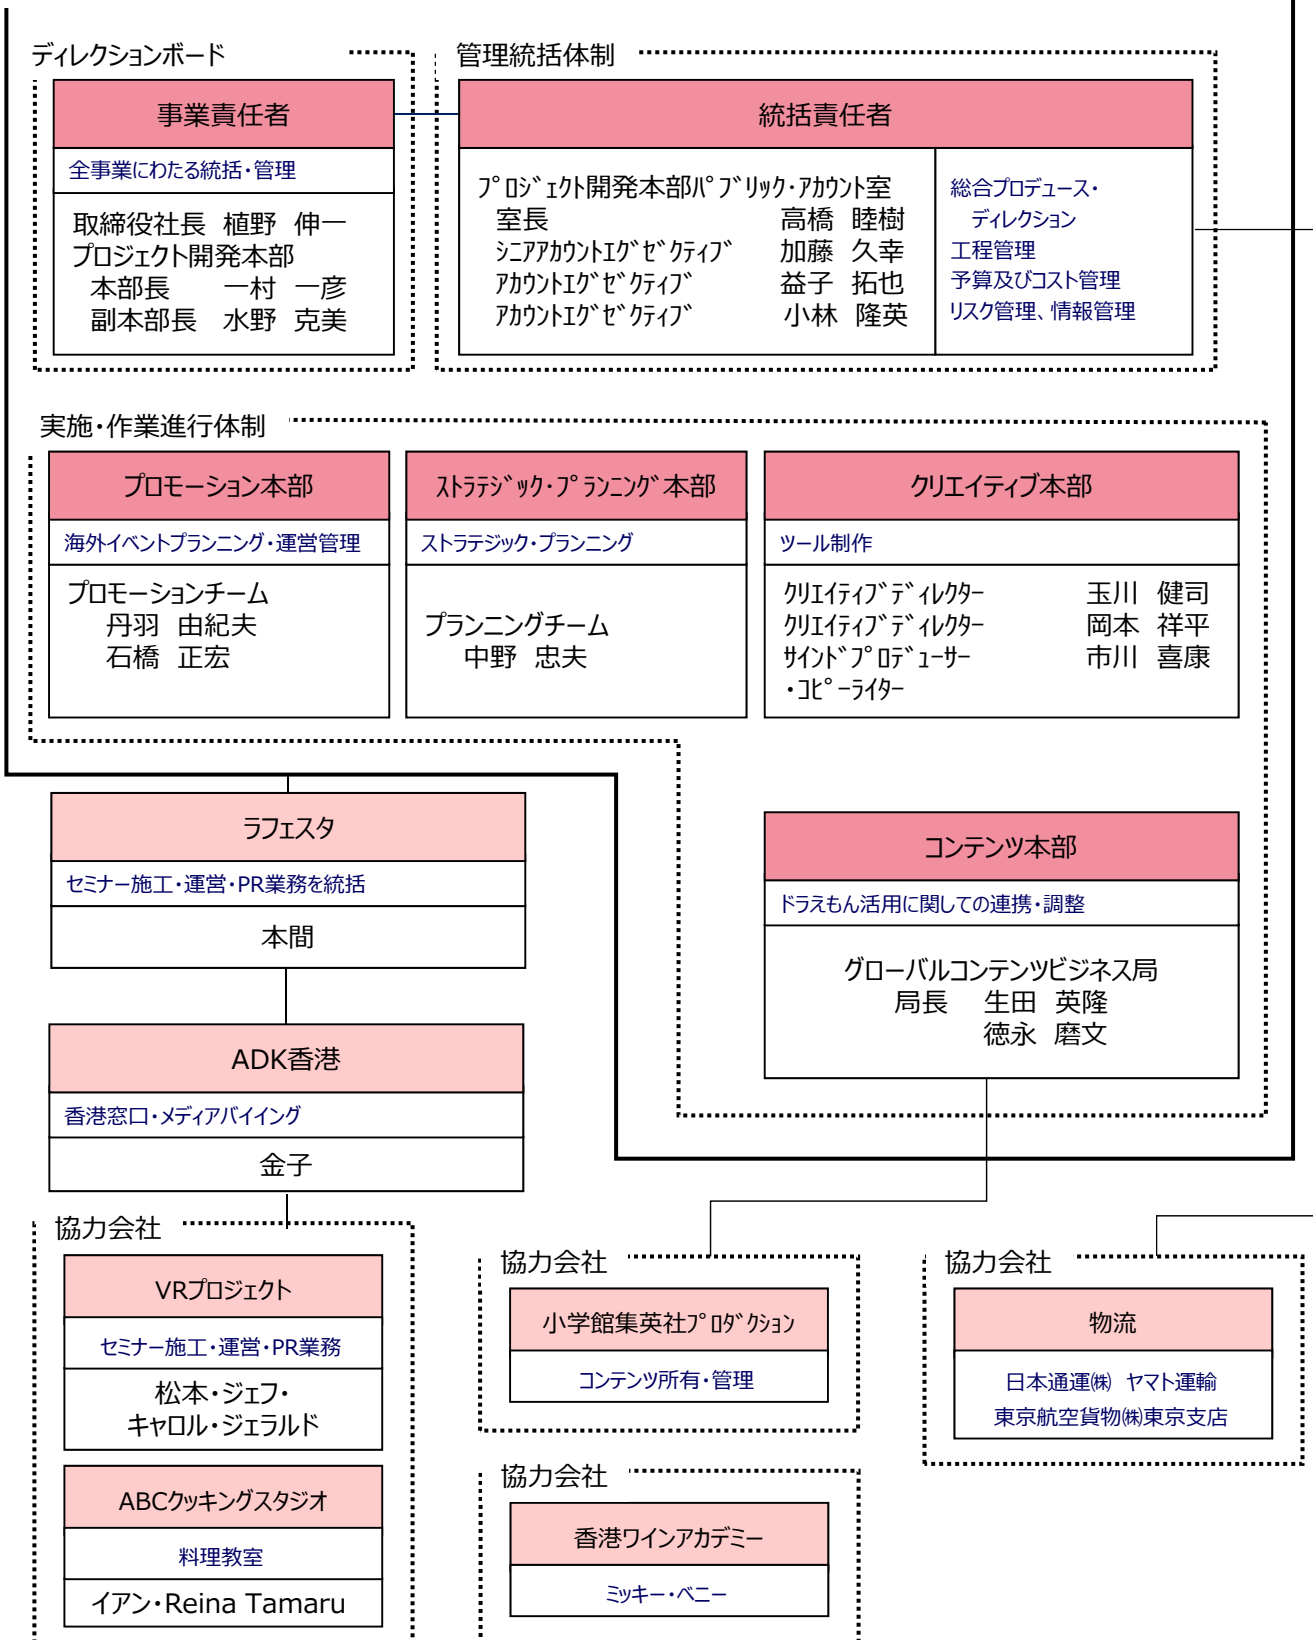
ディレクションボード

事業責任者

全事業にわたる統括・管理

取締役社長　植野　伸一
プロジェクト開発本部
本部長　　一村　一彦
副本部長　水野　克美

管理統括体制

統括責任者

ﾌﾟﾛｼﾞｪｸﾄ開発本部ﾊﾟﾌﾞﾘｯｸ･ｱｶｳﾝﾄ室
室長　高橋　睦樹
ｼﾆｱｱｶｳﾝﾄｴｸﾞｾﾞｸﾃｨﾌﾞ　加藤　久幸
ｱｶｳﾝﾄｴｸﾞｾﾞｸﾃｨﾌﾞ　益子　拓也
ｱｶｳﾝﾄｴｸﾞｾﾞｸﾃｨﾌﾞ　小林　隆英

総合プロデュース・ディレクション
工程管理
予算及びコスト管理
リスク管理、情報管理

実施・作業進行体制

プロモーション本部

海外イベントプランニング・運営管理

プロモーションチーム
丹羽　由紀夫
石橋　正宏

ｽﾄﾗﾃｼﾞｯｸ･ﾌﾟﾗﾝﾆﾝｸﾞ本部

ストラテジック・プランニング

プランニングチーム
中野　忠夫

クリエイティブ本部

ツール制作

ｸﾘｴｲﾃｨﾌﾞﾃﾞｨﾚｸﾀｰ　玉川　健司
ｸﾘｴｲﾃｨﾌﾞﾃﾞｨﾚｸﾀｰ　岡本　祥平
ｻｲﾝﾄﾞﾌﾟﾛﾃﾞｭｰｻｰ・ｺﾋﾟｰﾗｲﾀｰ　市川　喜康

ラフェスタ

セミナー施工・運営・PR業務を統括

本間

コンテンツ本部

ドラえもん活用に関しての連携・調整

グローバルコンテンツビジネス局
局長　生田　英隆
徳永　磨文

ADK香港

香港窓口・メディアバイイング

金子

協力会社

VRプロジェクト

セミナー施工・運営・PR業務

松本・ジェフ・
キャロル・ジェラルド

ABCｸｯｷﾝｸﾞｽﾀｼﾞｵ

料理教室

イアン・Reina Tamaru

協力会社

小学館集英社ﾌﾟﾛﾀﾞｸｼｮﾝ

コンテンツ所有・管理

協力会社

香港ワインアカデミー

ミッキー・ベニー

協力会社

物流

日本通運㈱　ヤマト運輸
東京航空貨物㈱東京支店